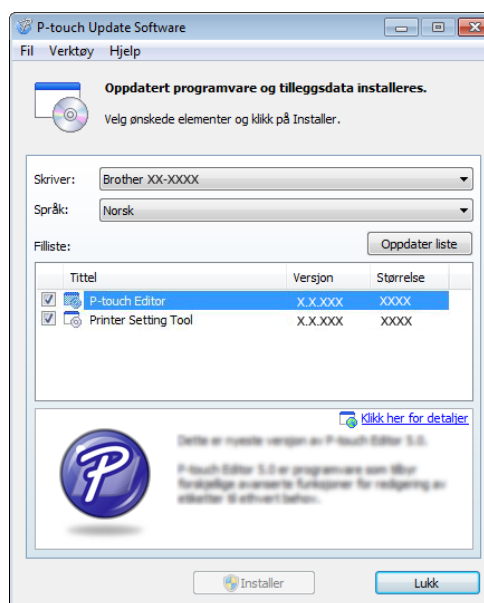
P-touch Update Software

Fil Verktøy Hjelp

Oppdatert programvare og tilleggsdata installeres.

Velg ønskede elementer og klikk på Installer.

Skriver: Brother XX-XXXX

Språk: Norsk

Filliste:

Oppdater liste

| Tittel | Versjon | Størrelse |
|---|---|---|
| P-touch Editor | X.X.XXX | XXXX |
| Printer Setting Tool | X.X.XXX | XXXX |

Klikk her for detaljer

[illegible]

Installer

Lukk